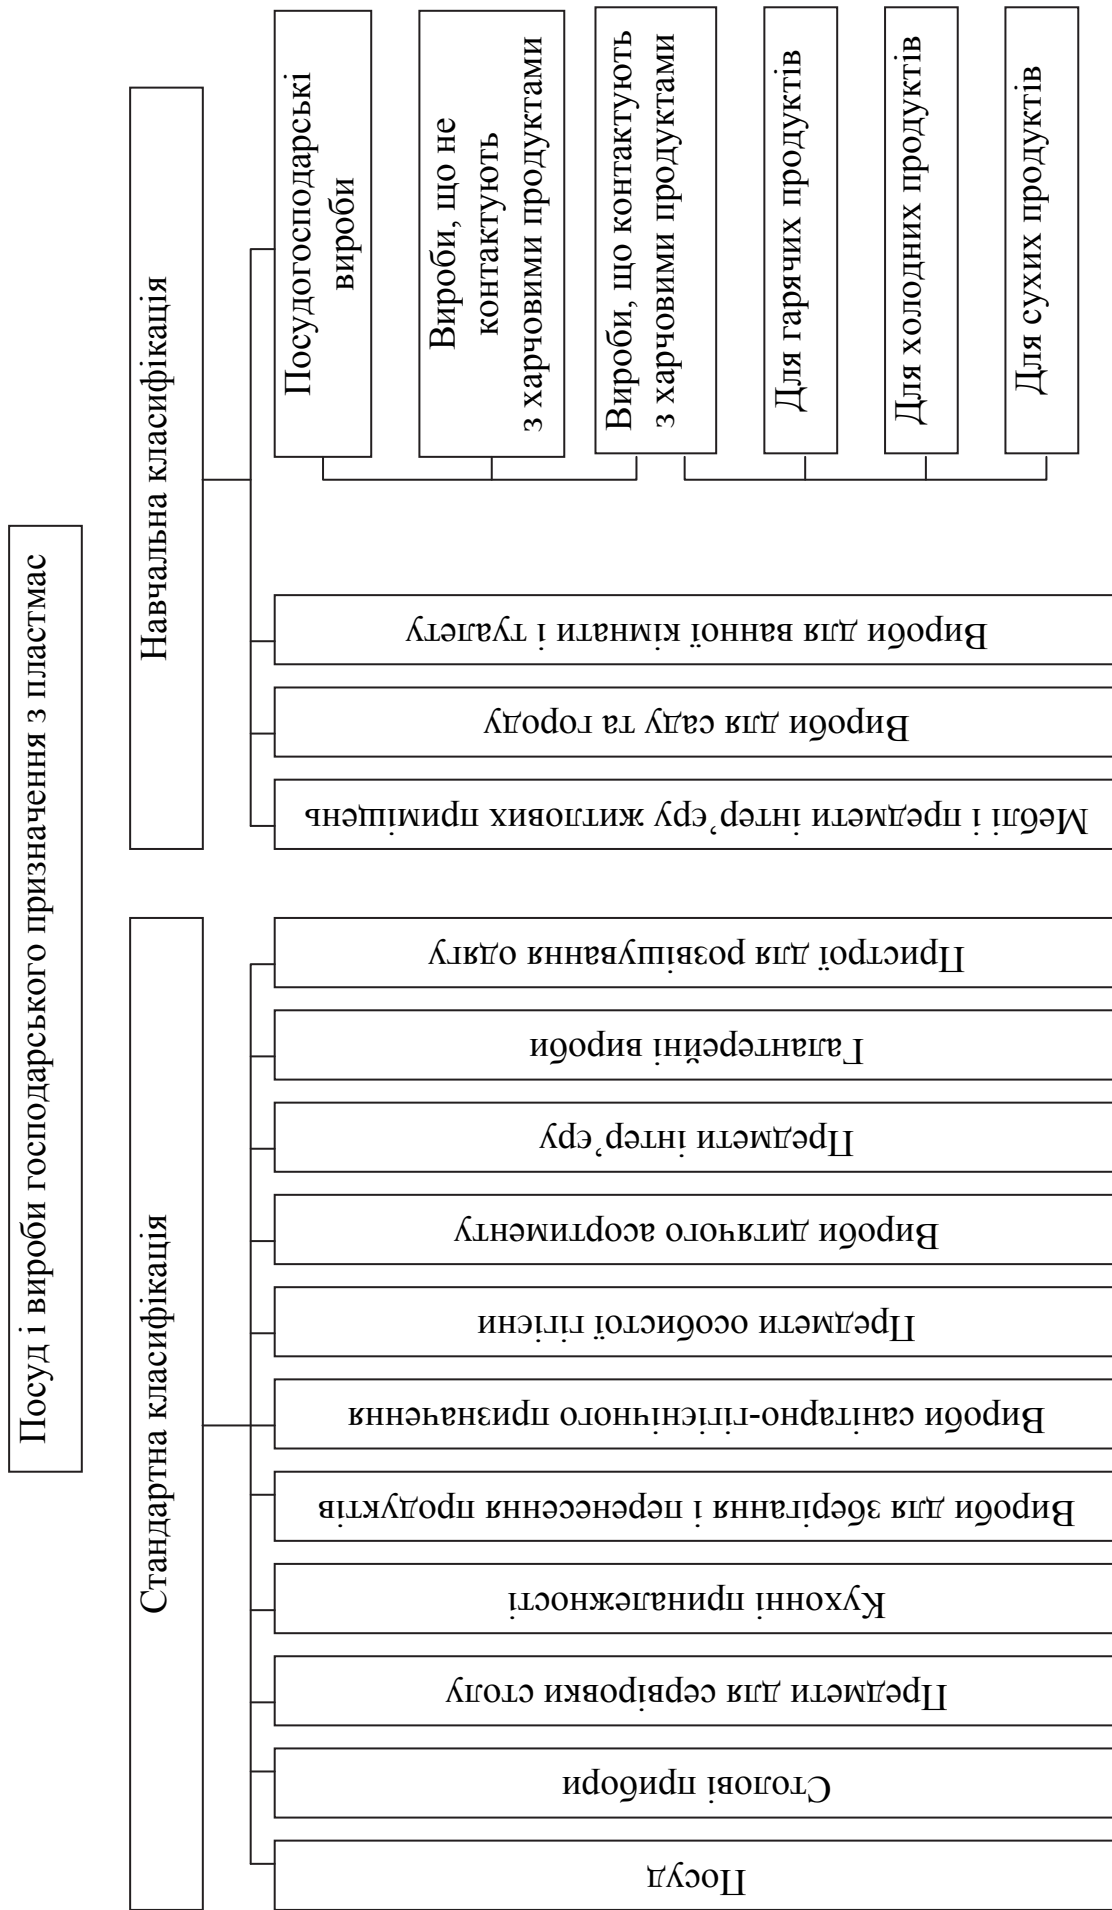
Посуд і вироби господарського призначення з пластмас

Навчальна класифікація

Посудогосподарські вироби

Вироби, що не контактують з харчовими продуктами

Вироби, що контактують з харчовими продуктами

Для гарячих продуктів

Для холодних продуктів

Для сухих продуктів

Вироби для ванної кімнати і туалету

Вироби для саду та городу

Меблі і предмети інтер᾿єру житлових приміщень

Стандартна класифікація

Пристрої для розвішування одягу

Галантерейні вироби

Предмети інтер᾿єру

Вироби дитячого асортименту

Предмети особистої гігієни

Вироби санітарно-гігієнічного призначення

Вироби для зберігання і перенесення продуктів

Кухонні приналежності

Предмети для сервіровки столу

Столові прибори

Посуд